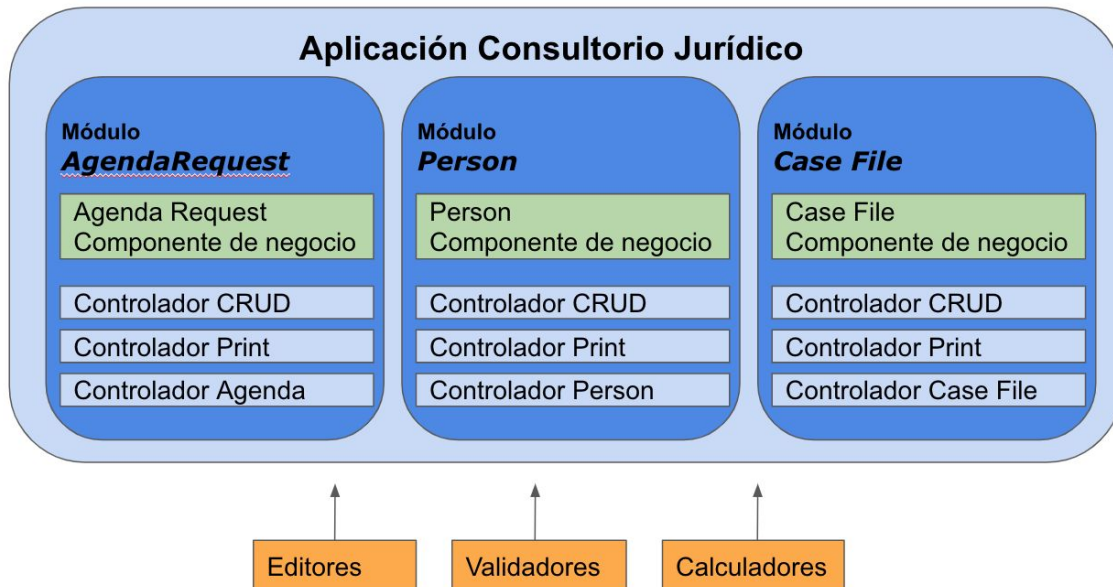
Aplicación Consultorio Jurídico

Módulo
AgendaRequest

Agenda Request
Componente de negocio

Controlador CRUD

Controlador Print

Controlador Agenda

Módulo
Person

Person
Componente de negocio

Controlador CRUD

Controlador Print

Controlador Person

Módulo
Case File

Case File
Componente de negocio

Controlador CRUD

Controlador Print

Controlador Case File

Editores

Validadores

Calculadores